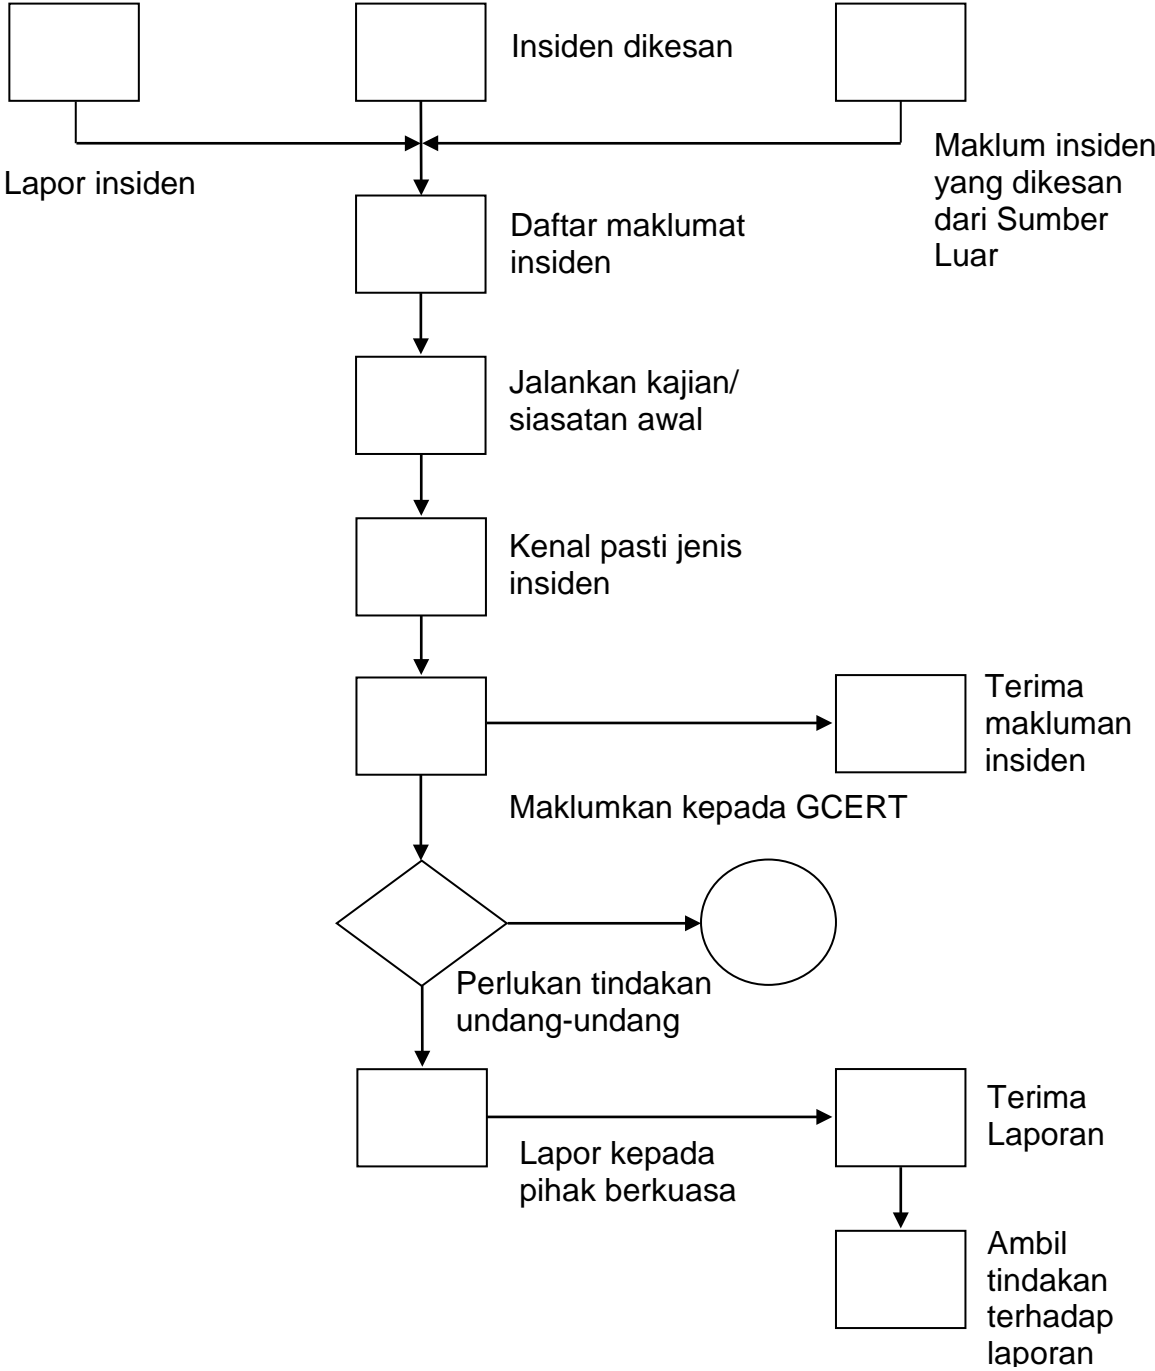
Insiden dikesan

Lapor insiden

Maklum insiden yang dikesan dari Sumber Luar

Daftar maklumat insiden

Jalankan kajian/ siasatan awal

Kenal pasti jenis insiden

Terima makluman insiden

Maklumkan kepada GCERT

Perlukan tindakan undang-undang

Terima Laporan

Lapor kepada pihak berkuasa

Ambil tindakan terhadap laporan